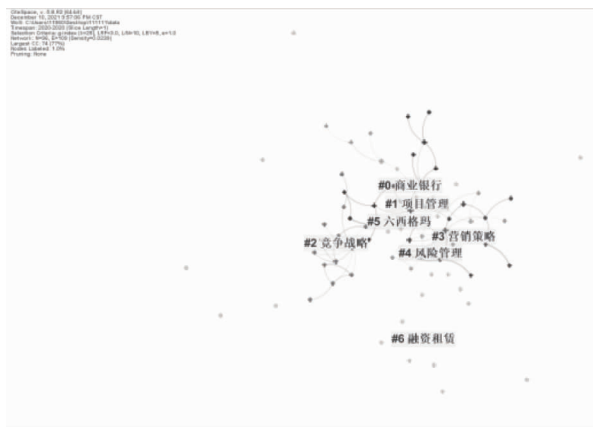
CiteSpace, v. 5.8.R3 (64-bit)
December 10, 2021 5:57:00 PM CST
WoS: C:\Users\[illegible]\Desktop\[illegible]\data
Timespan: 2000-2020 (Slice Length=1)
Selection Criteria: g-index (k=25), LRF=3.0, L/N=10, LBY=5, e=1.0
Network: N=96, E=105 (Density=0.0232)
Largest CC: 74 (77%)
Nodes Labeled: 1.0%
Pruning: None

#0 商业银行
#1 项目管理
#5 六西格玛
#2 竞争战略
#3 营销策略
#4 风险管理
#6 融资租赁